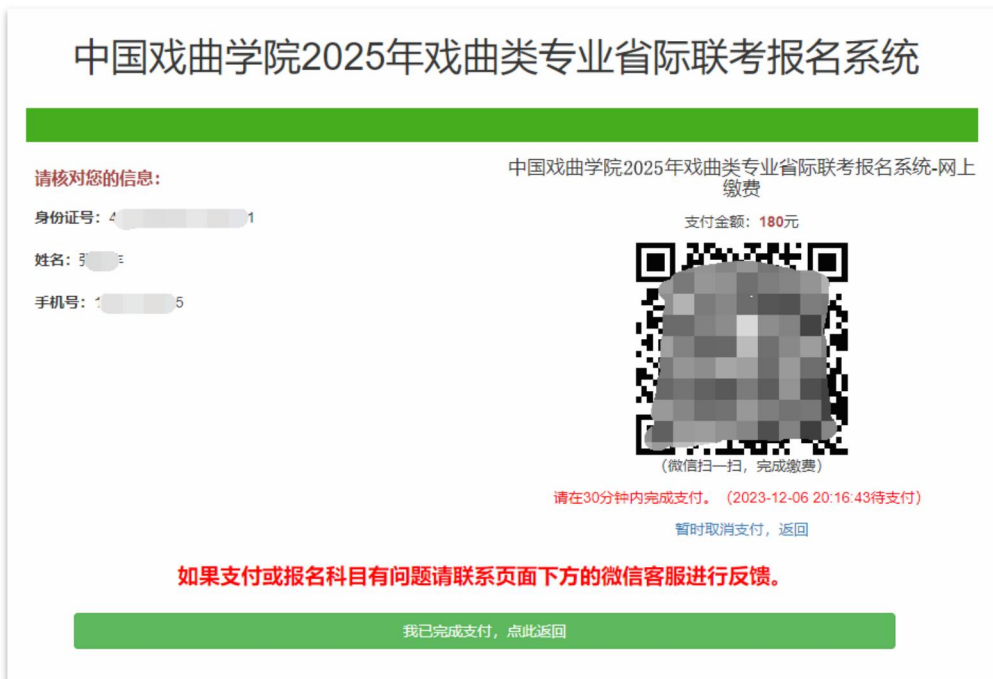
中国戏曲学院2025年戏曲类专业省际联考报名系统

请核对您的信息:

身份证号: 4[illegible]1

姓名: 张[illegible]

手机号: 1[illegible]5

中国戏曲学院2025年戏曲类专业省际联考报名系统-网上缴费

支付金额: 180元

(微信扫一扫,完成缴费)

请在30分钟内完成支付。(2023-12-06 20:16:43待支付)

暂时取消支付,返回

如果支付或报名科目有问题请联系页面下方的微信客服进行反馈。

我已完成支付,点此返回